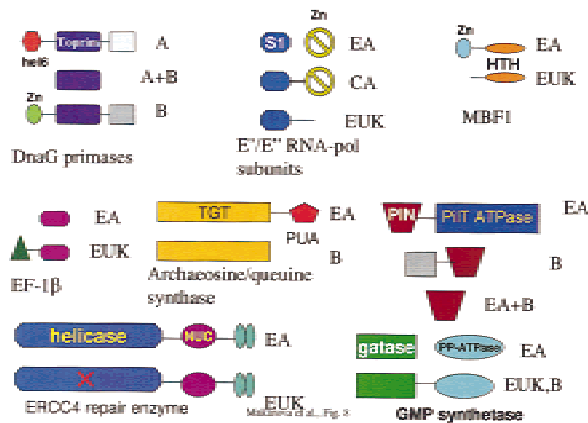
helB Toprim A

A+B

Zn B

DnaG primases

Zn S1 EA

CA

EUK

E'/E'' RNA-pol subunits

Zn EA

HTH EUK

MBF1

EA

EUK

EF-1β

TGT EA

PUA

B

Archaeosine/queuine synthase

PIN PilT ATPase EA

B

EA+B

helicase NUC EA

EUK

ERCC4 repair enzyme

Makarova et al., Fig. 3

gatase PP-ATPase EA

EUK,B

GMP synthetase